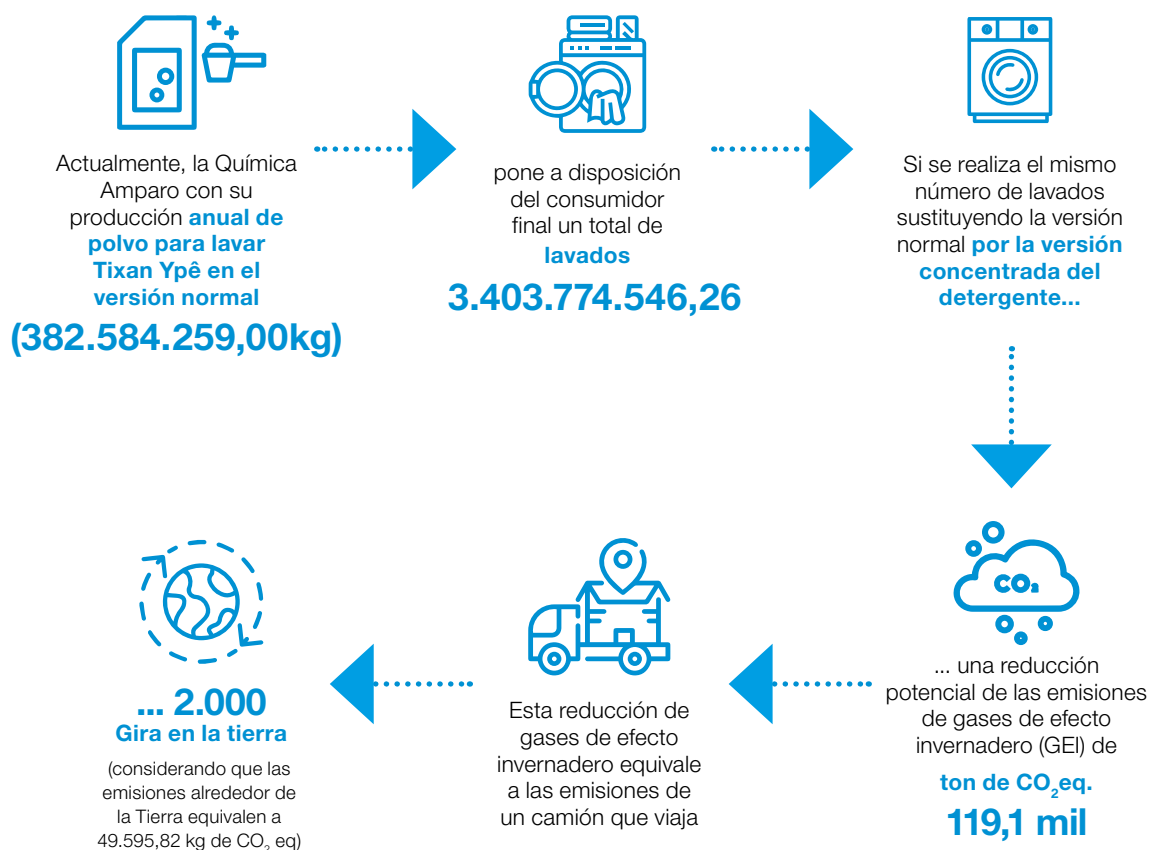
Actualmente, la Química Amparo con su producción anual de polvo para lavar Tixan Ypê en el versión normal

(382.584.259,00kg)

pone a disposición del consumidor final un total de lavados

3.403.774.546,26

Si se realiza el mismo número de lavados sustituyendo la versión normal por la versión concentrada del detergente...

$CO_2$

... una reducción potencial de las emisiones de gases de efecto invernadero (GEI) de

ton de $CO_2$eq.

119,1 mil

Esta reducción de gases de efecto invernadero equivale a las emisiones de un camión que viaja

... 2.000

Gira en la tierra

(considerando que las emisiones alrededor de la Tierra equivalen a 49.595,82 kg de $CO_2$ eq)